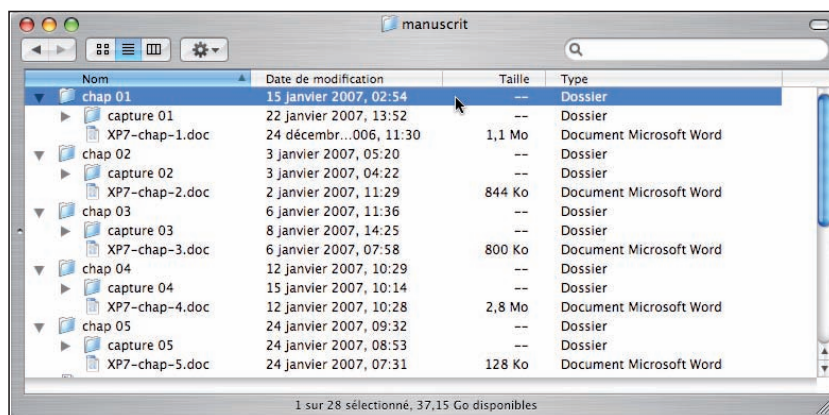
manuscrit

| Nom | Date de modification | Taille | Type |
|---|---|---|---|
| chap 01 | 15 janvier 2007, 02:54 | -- | Dossier |
| capture 01 | 22 janvier 2007, 13:52 | -- | Dossier |
| XP7-chap-1.doc | 24 décembr...006, 11:30 | 1,1 Mo | Document Microsoft Word |
| chap 02 | 3 janvier 2007, 05:20 | -- | Dossier |
| capture 02 | 3 janvier 2007, 04:22 | -- | Dossier |
| XP7-chap-2.doc | 2 janvier 2007, 11:29 | 844 Ko | Document Microsoft Word |
| chap 03 | 6 janvier 2007, 11:36 | -- | Dossier |
| capture 03 | 8 janvier 2007, 14:25 | -- | Dossier |
| XP7-chap-3.doc | 6 janvier 2007, 07:58 | 800 Ko | Document Microsoft Word |
| chap 04 | 12 janvier 2007, 10:29 | -- | Dossier |
| capture 04 | 15 janvier 2007, 10:14 | -- | Dossier |
| XP7-chap-4.doc | 12 janvier 2007, 10:28 | 2,8 Mo | Document Microsoft Word |
| chap 05 | 24 janvier 2007, 09:32 | -- | Dossier |
| capture 05 | 24 janvier 2007, 08:53 | -- | Dossier |
| XP7-chap-5.doc | 24 janvier 2007, 07:31 | 128 Ko | Document Microsoft Word |

1 sur 28 sélectionné, 37,15 Go disponibles